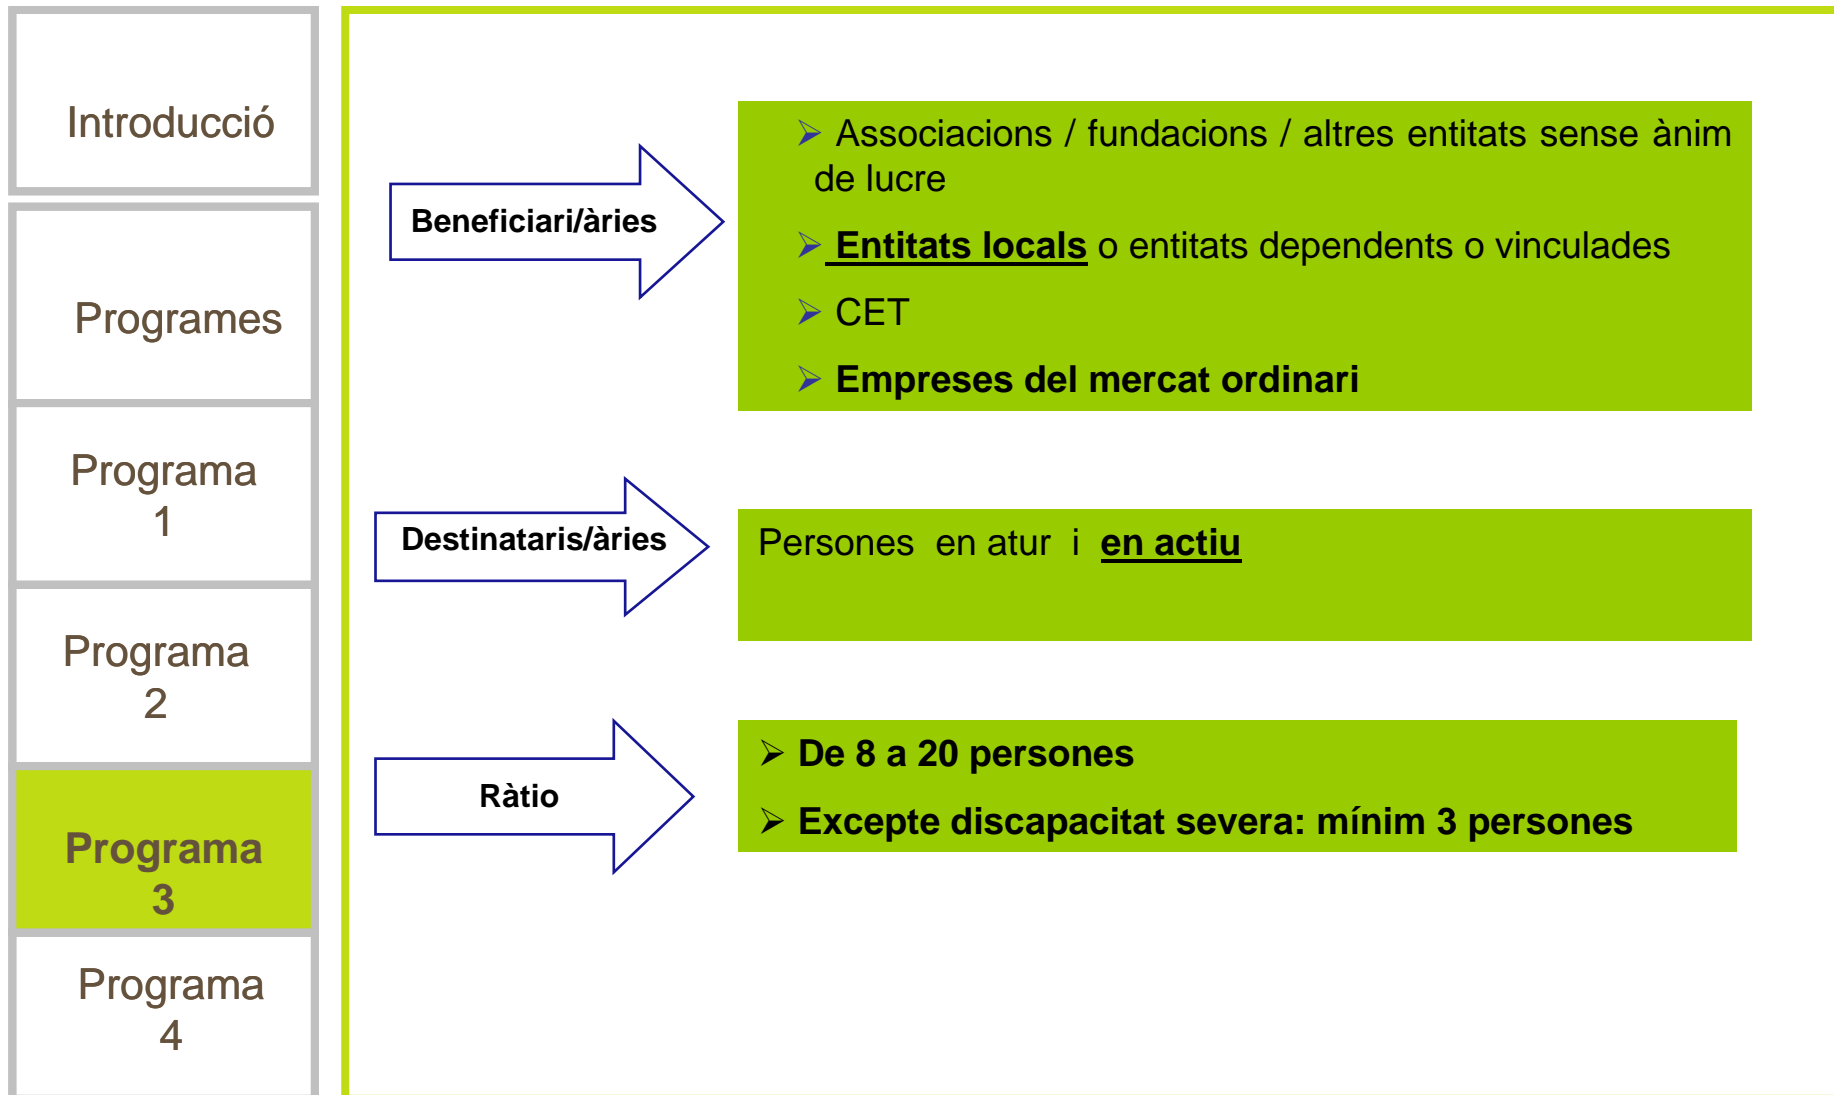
Introducció

Programes

Programa 1

Programa 2

Programa 3

Programa 4

Beneficiari/àries

➢ Associacions / fundacions / altres entitats sense ànim de lucre

➢ Entitats locals o entitats dependents o vinculades

➢ CET

➢ Empreses del mercat ordinari

Destinataris/àries

Persones en atur i en actiu

Ràtio

➢ De 8 a 20 persones

➢ Excepte discapacitat severa: mínim 3 persones